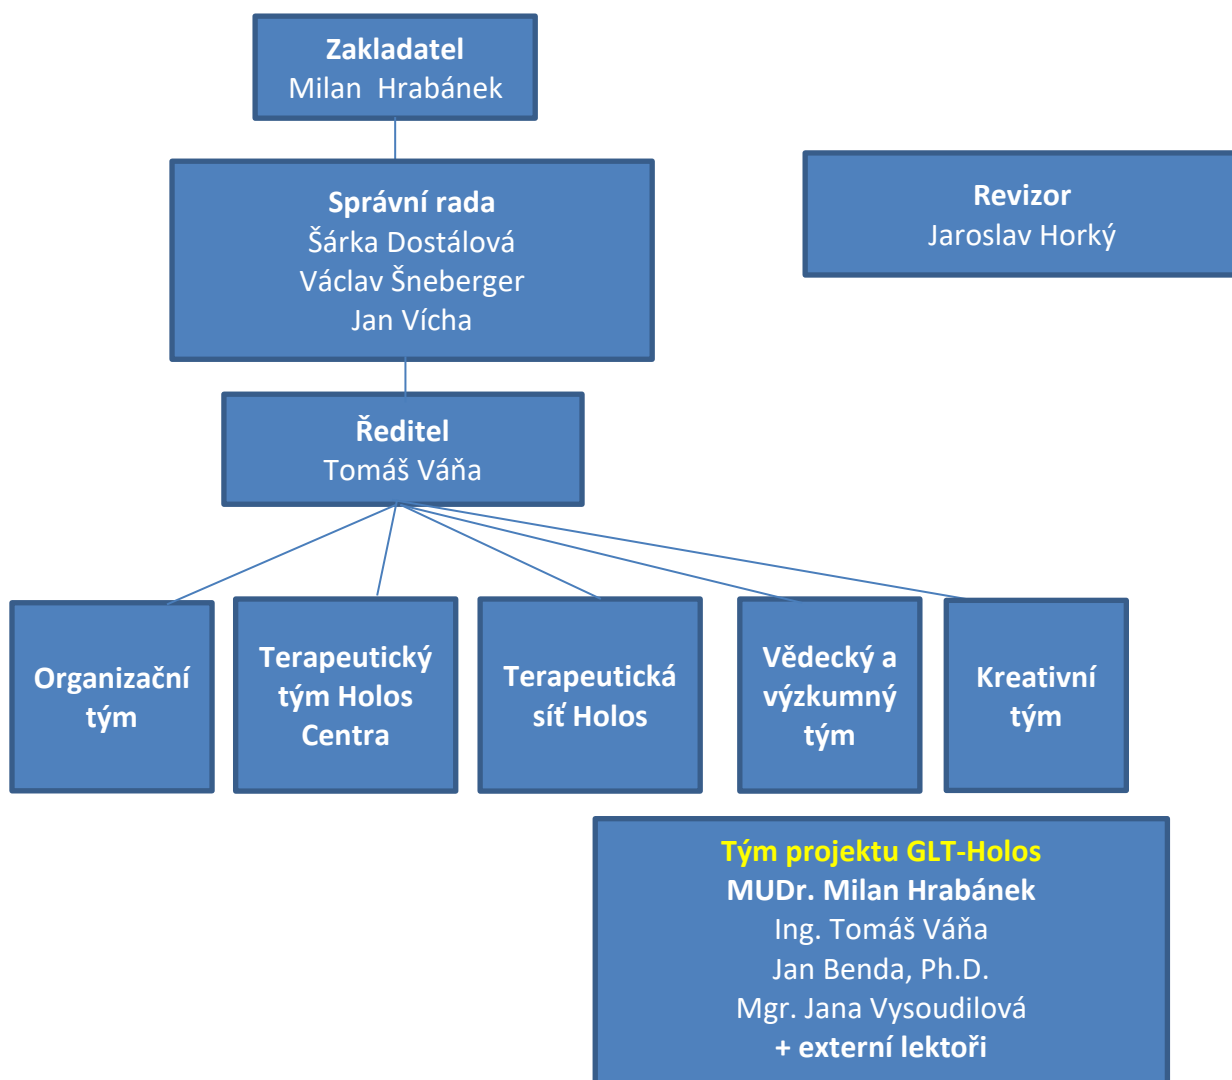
Zakladatel
Milan  Hrabánek

Správní rada
Šárka Dostálová
Václav Šneberger
Jan Vícha

Revizor
Jaroslav Horký

Ředitel
Tomáš Váňa

Organizační tým

Terapeutický tým Holos Centra

Terapeutická síť Holos

Vědecký a výzkumný tým

Kreativní tým

Tým projektu GLT-Holos
MUDr. Milan Hrabánek
Ing. Tomáš Váňa
Jan Benda, Ph.D.
Mgr. Jana Vysoudilová
+ externí lektoři